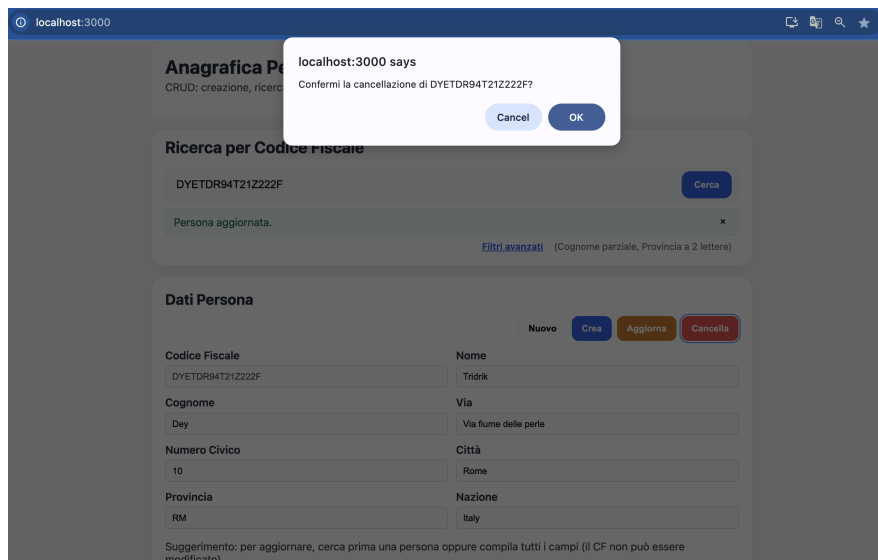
localhost:3000

localhost:3000 says
Confermi la cancellazione di DYETDR94T21Z222F?
Cancel OK

Anagrafica Pe
CRUD: creazione, ricerc

Ricerca per Codice Fiscale
DYETDR94T21Z222F
Cerca
Persona aggiornata.
×
Filtri avanzati (Cognome parziale, Provincia a 2 lettere)

Dati Persona
Nuovo Crea Aggiorna Cancella

| Codice Fiscale | Nome |
|---|---|
| DYETDR94T21Z222F | Tridrik |
| Cognome | Via |
| Dey | Via fiume delle perle |
| Numero Civico | Città |
| 10 | Rome |
| Provincia | Nazione |
| RM | Italy |

Suggerimento: per aggiornare, cerca prima una persona oppure compila tutti i campi (il CF non può essere modificato).